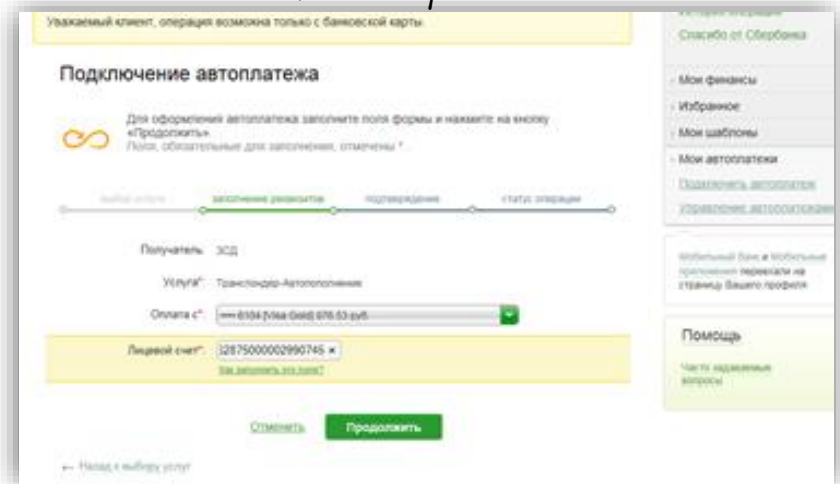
Уважаемый клиент, операция возможна только с банковской карты.

Подключение автоплатежа

Для оформления автоплатежа заполните поля формы и нажмите на кнопку «Продолжить».
Поля, обязательные для заполнения, отмечены *.

выбор услуги
заполнение реквизитов
подтверждение
статус операции

Получатель: ЗСД

Услуга*: Транспондер-Автопополнение

Оплата с*: •••• 6104 [Visa Gold] 676.53 руб.

Лицевой счет*: 28750000002990745 ×
Как заполнить это поле?

Отменить
Продолжить

← Назад к выбору услуг

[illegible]
Спасибо от Сбербанка

Мои финансы
Избранное
Мои шаблоны
Мои автоплатежи
Подключить автоплатеж
Управление автоплатежами

Мобильный банк и Мобильные приложения перенесли на страницу Вашего профиля

Помощь

Часто задаваемые вопросы